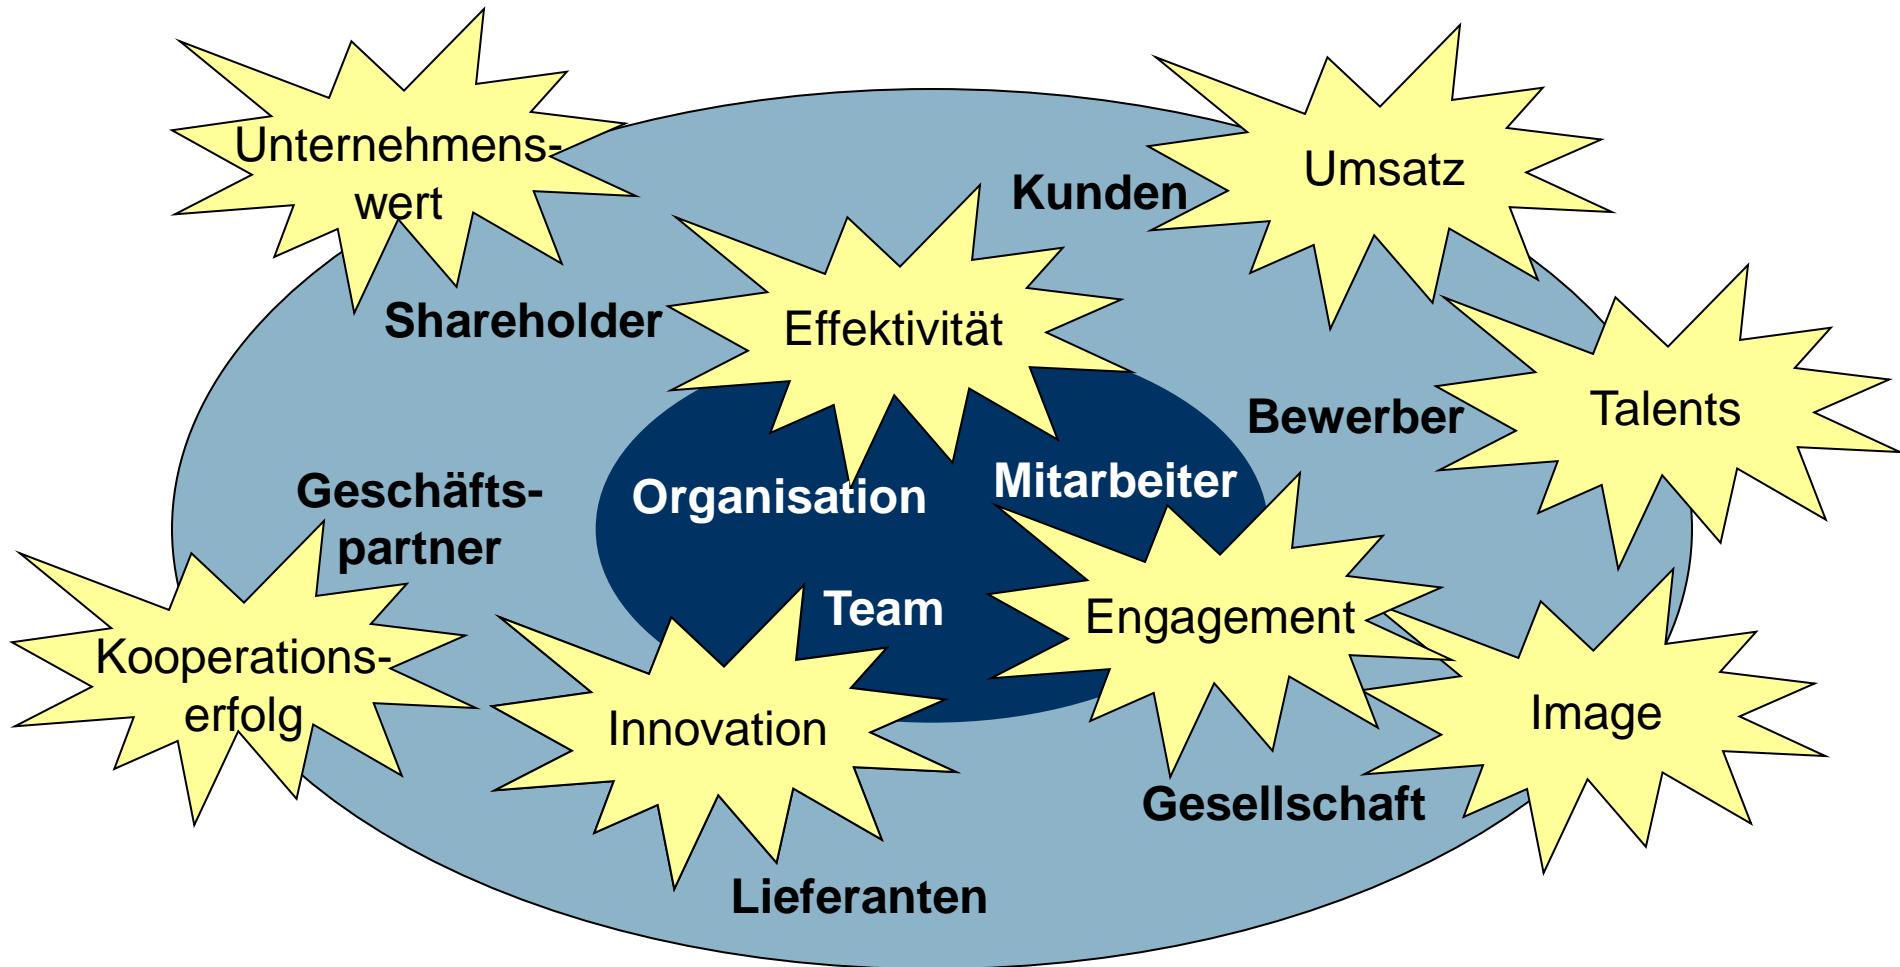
Unternehmenswert

Kunden

Umsatz

Shareholder

Effektivität

Bewerber

Talents

Geschäftspartner

Organisation

Mitarbeiter

Kooperationserfolg

Team

Engagement

Innovation

Image

Gesellschaft

Lieferanten